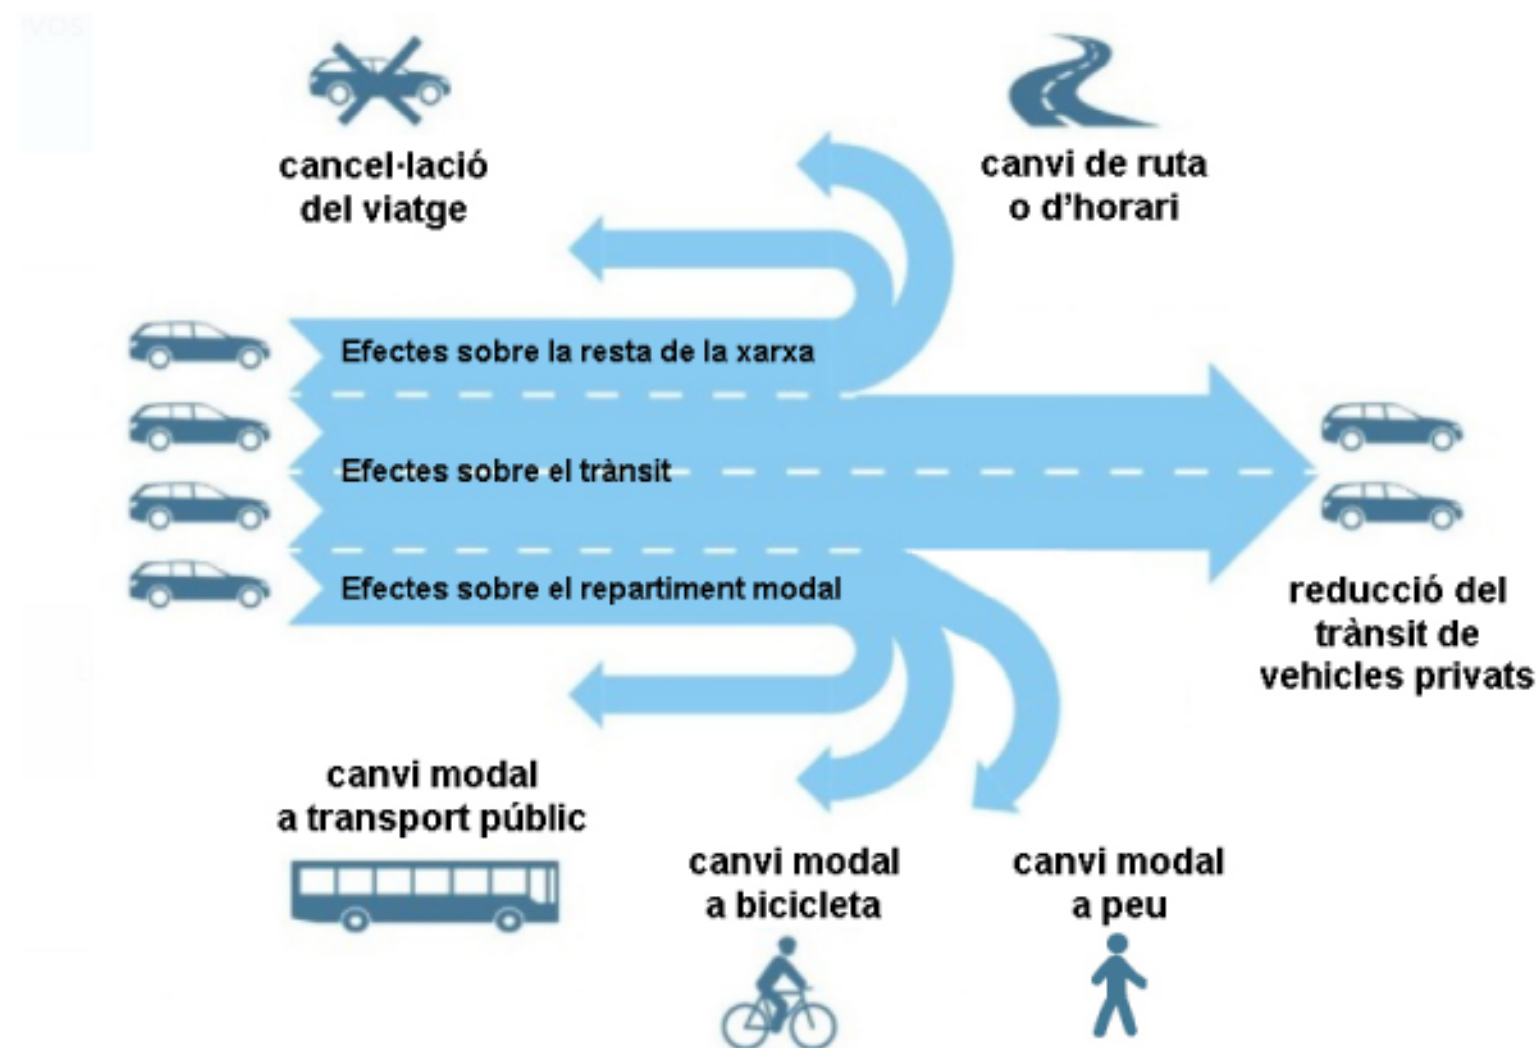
cancel·lació del viatge

canvi de ruta o d’horari

Efectes sobre la resta de la xarxa

Efectes sobre el trànsit

Efectes sobre el repartiment modal

reducció del trànsit de vehicles privats

canvi modal a transport públic

canvi modal a bicicleta

canvi modal a peu